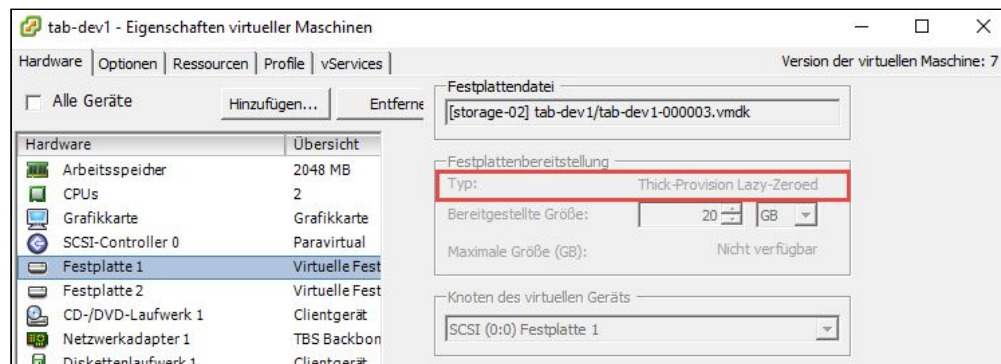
tab-dev1 - Eigenschaften virtueller Maschinen

Hardware | Optionen | Ressourcen | Profile | vServices

Version der virtuellen Maschine: 7

Alle Geräte

Hinzufügen...

Entferne

| Hardware | Übersicht |
|---|---|
| Arbeitsspeicher | 2048 MB |
| CPUs | 2 |
| Grafikkarte | Grafikkarte |
| SCSI-Controller 0 | Paravirtual |
| Festplatte 1 | Virtuelle Fest |
| Festplatte 2 | Virtuelle Fest |
| CD-/DVD-Laufwerk 1 | Clientgerät |
| Netzwerkadapter 1 | TBS Backbon |
| Diskettenlaufwerk 1 | Clientgerät |

Festplattendatei

[storage-02] tab-dev1/tab-dev1-000003.vmdk

Festplattenbereitstellung

Typ: Thick-Provision Lazy-Zeroed

Bereitgestellte Größe: 20 GB

Maximale Größe (GB): Nicht verfügbar

Knoten des virtuellen Geräts

SCSI (0:0) Festplatte 1